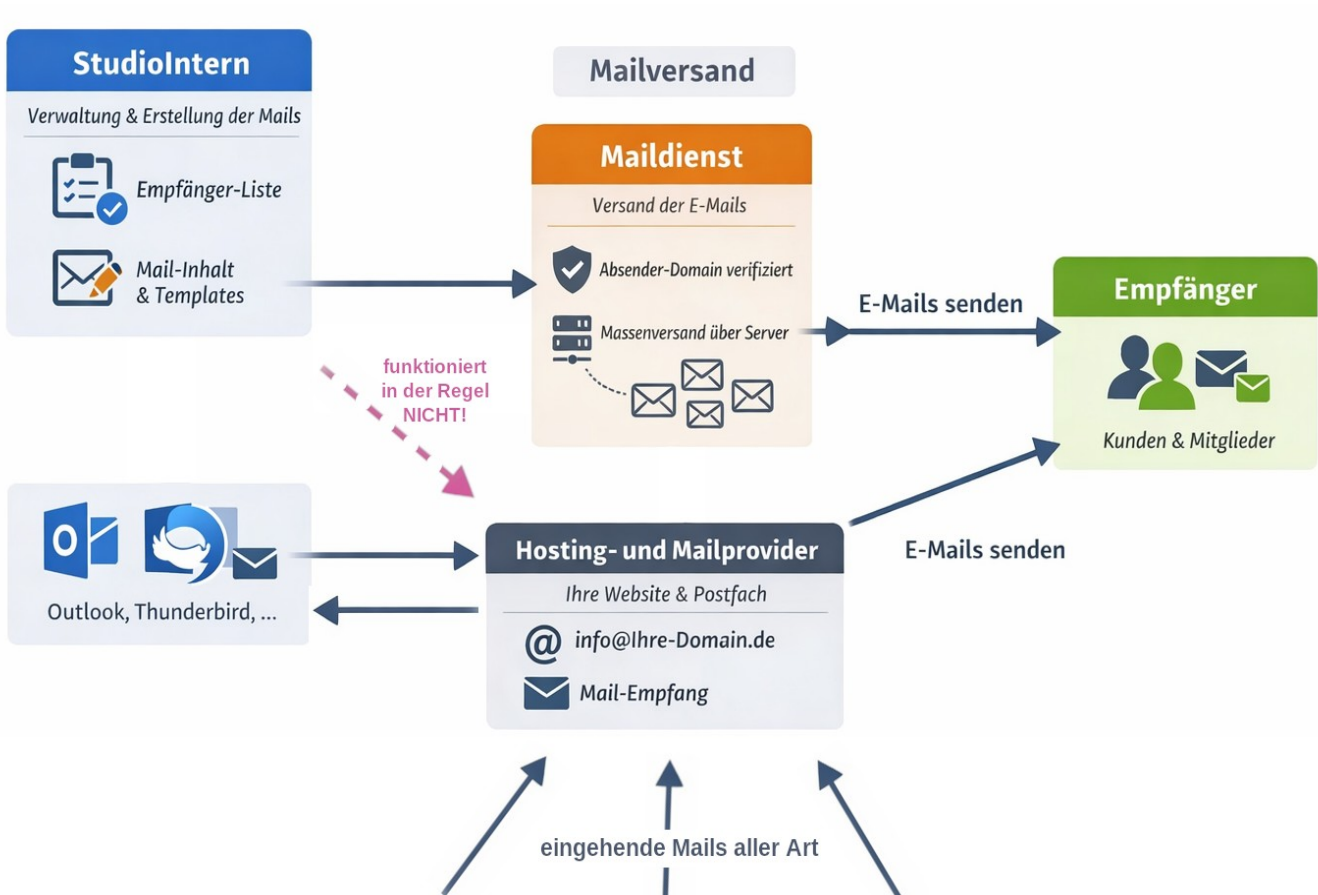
StudioIntern

Verwaltung & Erstellung der Mails

Empfänger-Liste

Mail-Inhalt & Templates

Mailversand

Maildienst

Versand der E-Mails

Absender-Domain verifiziert

Massenversand über Server

E-Mails senden

Empfänger

Kunden & Mitglieder

funktioniert in der Regel NICHT!

Outlook, Thunderbird, ...

Hosting- und Mailprovider

Ihre Website & Postfach

info@Ihre-Domain.de

Mail-Empfang

E-Mails senden

eingehende Mails aller Art